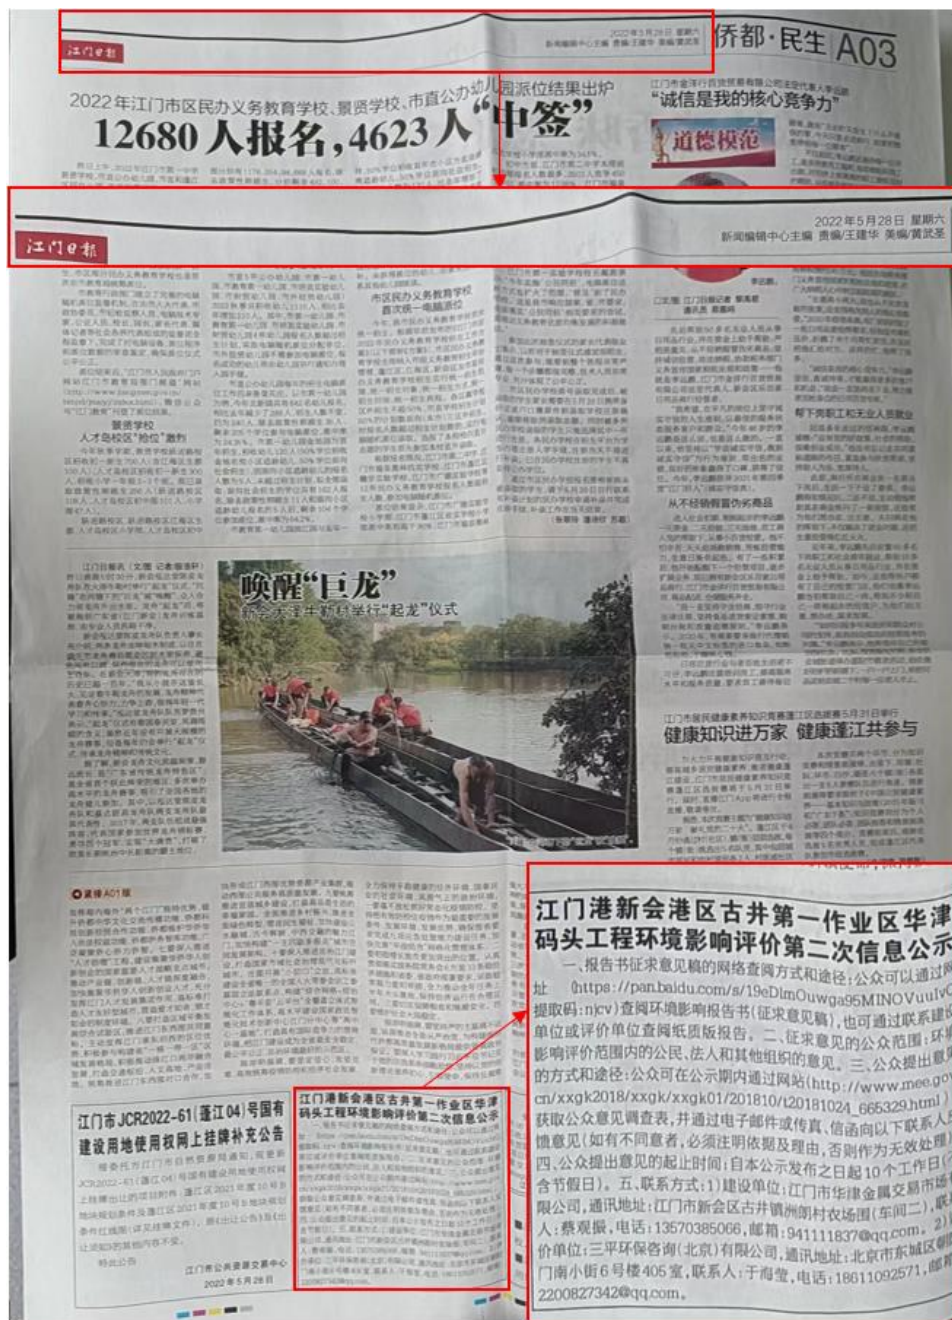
江门日报

2022年5月28日 星期六
新闻编辑中心主编 责编/王建华 美编/黄武圣

侨都·民生 A03

2022年江门市区民办义务教育学校、景贤学校、市直公办幼儿园派位结果出炉
12680人报名,4623人"中签"

江门市金洋行四货贸易有限公司法定代表人李品航
"诚信是我的核心竞争力"

道德模范

江门日报

2022年5月28日 星期六
新闻编辑中心主编 责编/王建华 美编/黄武圣

景贤学校
人才岛校区"抢位"激烈

市区民办义务教育学校
首次统一电脑派位

从不经销假冒伪劣商品

帮下岗职工和无业人员就业

唤醒"巨龙"
新会大泽井新村举行"起龙"仪式

健康知识进万家 健康蓬江共参与

江门市JCR2022-61(蓬江04)号国有建设用地使用权网上挂牌补充公告

江门市公共资源交易中心
2022年5月28日

江门港新会港区古井第一作业区华津码头工程环境影响评价第二次信息公示

江门港新会港区古井第一作业区华津码头工程环境影响评价第二次信息公示
一、报告书征求意见稿的网络查阅方式和途径:公众可以通过网址 (https://pan.baidu.com/s/19eDlmOuwga95MINOVuulv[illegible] 提取码:njcv)查阅环境影响报告书(征求意见稿),也可通过联系建设单位或评价单位查阅纸质版报告。二、征求意见的公众范围:环境影响评价范围内的公民、法人和其他组织的意见。三、公众提出意见的方式和途径:公众可在公示期内通过网站(http://www.mee.gov.cn/xxgk2018/xxgk/xxgk01/201810/t20181024_665329.html)获取公众意见调查表,并通过电子邮件或传真、信函向以下联系人反馈意见(如有不同意者,必须注明依据及理由,否则作为无效处理)。四、公众提出意见的起止时间:自本公示发布之日起10个工作日(含节假日)。五、联系方式:1)建设单位:江门华津金属交易市场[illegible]限公司,通讯地址:江门市新会区古井镇洲朗村农场围(东面二),联系人:蔡观振,电话:13570385066,邮箱:941111837@qq.com。2)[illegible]价单位:三平环保咨询(北京)有限公司,通讯地址:北京市东城区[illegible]门南小街6号楼405室,联系人:于海莹,电话:18611092571,邮箱:2200827342@qq.com。